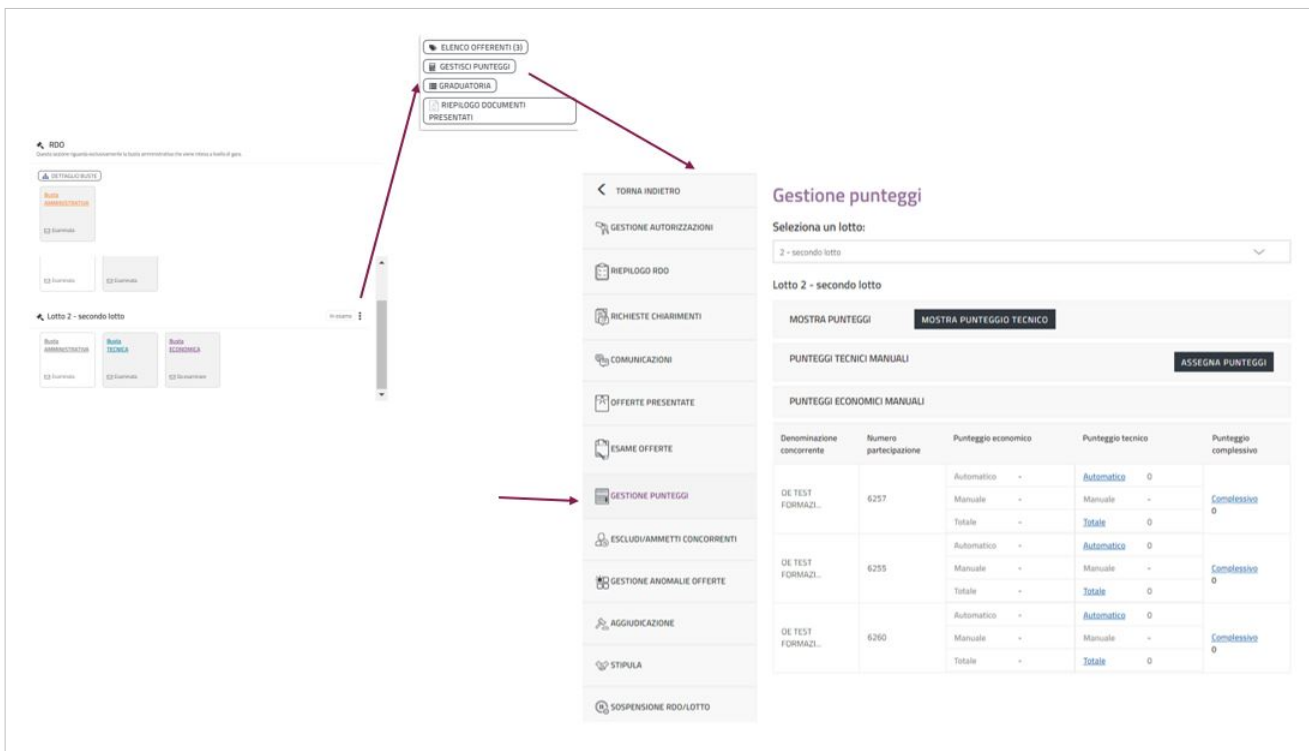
ELENCO OFFERENTI (3)
GESTISCI PUNTEGGI
GRADUATORIA
RIEPILOGO DOCUMENTI PRESENTATI

RDO
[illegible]

DETTAGLIO BUSTE

Busta AMMINISTRATIVA
Esaminata

Esaminata
Esaminata

Lotto 2 - secondo lotto
In esame

Busta AMMINISTRATIVA
Esaminata
Busta TECNICA
Esaminata
Busta ECONOMICA
Da esaminare

TORNA INDIETRO
GESTIONE AUTORIZZAZIONI
RIEPILOGO RDO
RICHIESTE CHIARIMENTI
COMUNICAZIONI
OFFERTE PRESENTATE
ESAME OFFERTE
GESTIONE PUNTEGGI
ESCLUDI/AMMETTI CONCORRENTI
GESTIONE ANOMALIE OFFERTE
AGGIUDICAZIONE
STIPULA
SOSPENSIONE RDO/LOTTO

Gestione punteggi

Seleziona un lotto:

2 - secondo lotto

Lotto 2 - secondo lotto

MOSTRA PUNTEGGI
MOSTRA PUNTEGGIO TECNICO

PUNTEGGI TECNICI MANUALI
ASSEGNA PUNTEGGI

PUNTEGGI ECONOMICI MANUALI

| Denominazione concorrente | Numero partecipazione | Punteggio economico | Punteggio tecnico | Punteggio complessivo |
|---|---|---|---|---|
| OE TEST FORMAZI... | 6257 | Automatico - | Automatico 0 | Complessivo 0 |
| | | Manuale - | Manuale - | |
| | | Totale - | Totale 0 | |
| OE TEST FORMAZI... | 6255 | Automatico - | Automatico 0 | Complessivo 0 |
| | | Manuale - | Manuale - | |
| | | Totale - | Totale 0 | |
| OE TEST FORMAZI... | 6260 | Automatico - | Automatico 0 | Complessivo 0 |
| | | Manuale - | Manuale - | |
| | | Totale - | Totale 0 | |